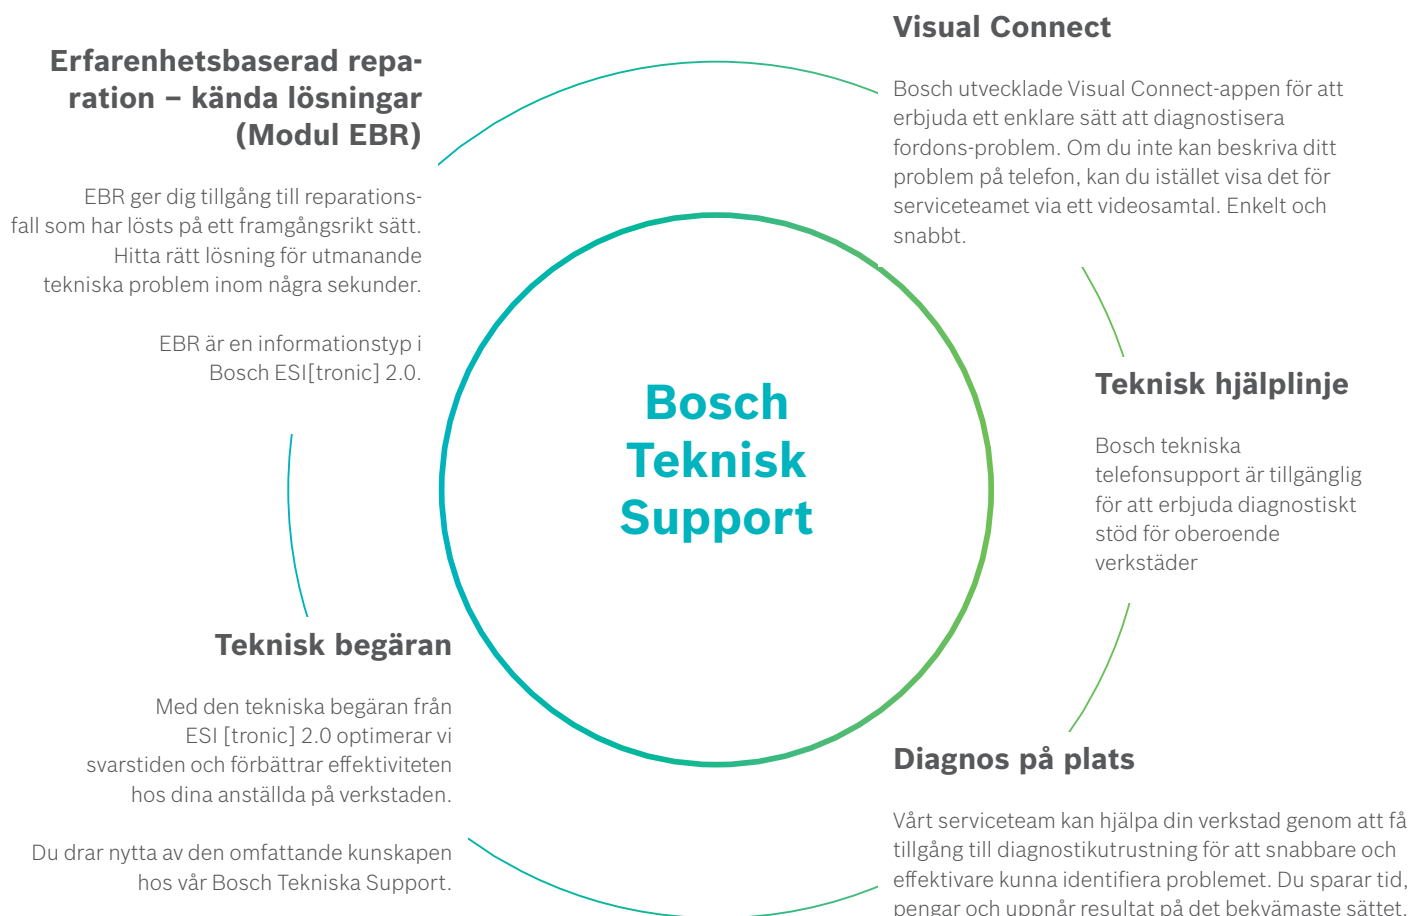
Visual Connect

Bosch utvecklade Visual Connect-appen för att erbjuda ett enklare sätt att diagnostisera fordons-problem. Om du inte kan beskriva ditt problem på telefon, kan du istället visa det för serviceteamet via ett videosamtal. Enkelt och snabbt.

Erfarenhetsbaserad reparation – kända lösningar (Modul EBR)

EBR ger dig tillgång till reparationsfall som har lösts på ett framgångsrikt sätt. Hitta rätt lösning för utmanande tekniska problem inom några sekunder.

EBR är en informationstyp i Bosch ESI[tronic] 2.0.

Bosch Teknisk Support

Teknisk hjälplinje

Bosch tekniska telefonsupport är tillgänglig för att erbjuda diagnostiskt stöd för oberoende verkstäder

Teknisk begäran

Med den tekniska begäran från ESI [tronic] 2.0 optimerar vi svarstiden och förbättrar effektiviteten hos dina anställda på verkstaden.

Du drar nytta av den omfattande kunskapen hos vår Bosch Tekniska Support.

Diagnos på plats

Vårt serviceteam kan hjälpa din verkstad genom att få tillgång till diagnostikutrustning för att snabbare och effektivare kunna identifiera problemet. Du sparar tid, pengar och uppnår resultat på det bekvämaste sättet.